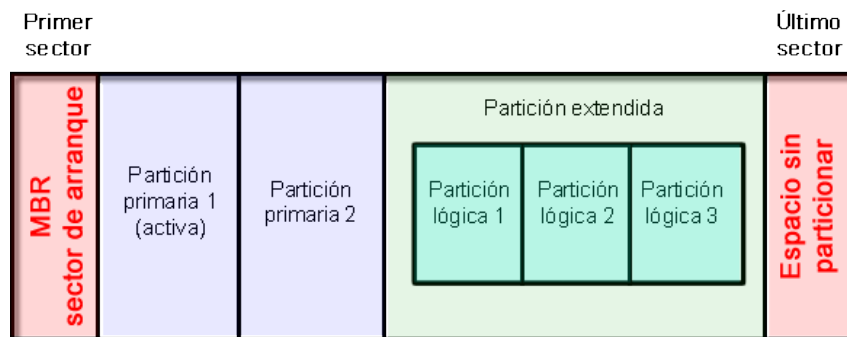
Primer sector

Último sector

MBR
sector de arranque

Partición primaria 1 (activa)

Partición primaria 2

Partición extendida

Partición lógica 1

Partición lógica 2

Partición lógica 3

Espacio sin particionar